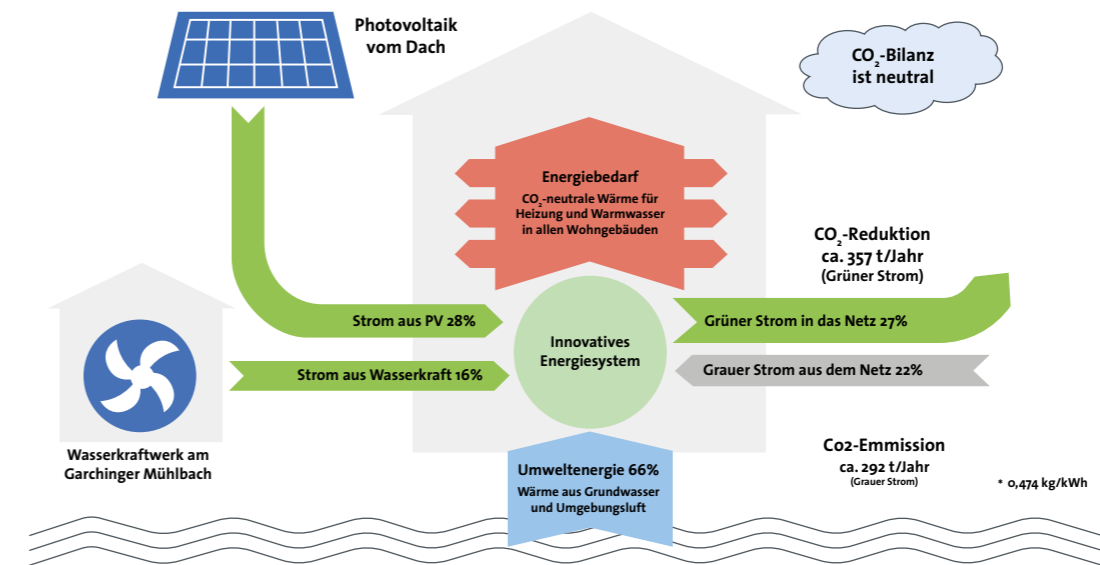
Photovoltaik vom Dach

$CO_2$-Bilanz ist neutral

Energiebedarf
$CO_2$-neutrale Wärme für Heizung und Warmwasser in allen Wohngebäuden

$CO_2$-Reduktion
ca. 357 t/Jahr
(Grüner Strom)

Strom aus PV 28%

Innovatives Energiesystem

Grüner Strom in das Netz 27%

Strom aus Wasserkraft 16%

Grauer Strom aus dem Netz 22%

Wasserkraftwerk am Garchinger Mühlbach

Co2-Emmission
ca. 292 t/Jahr
(Grauer Strom)

* 0,474 kg/kWh

Umweltenergie 66%
Wärme aus Grundwasser und Umgebungsluft